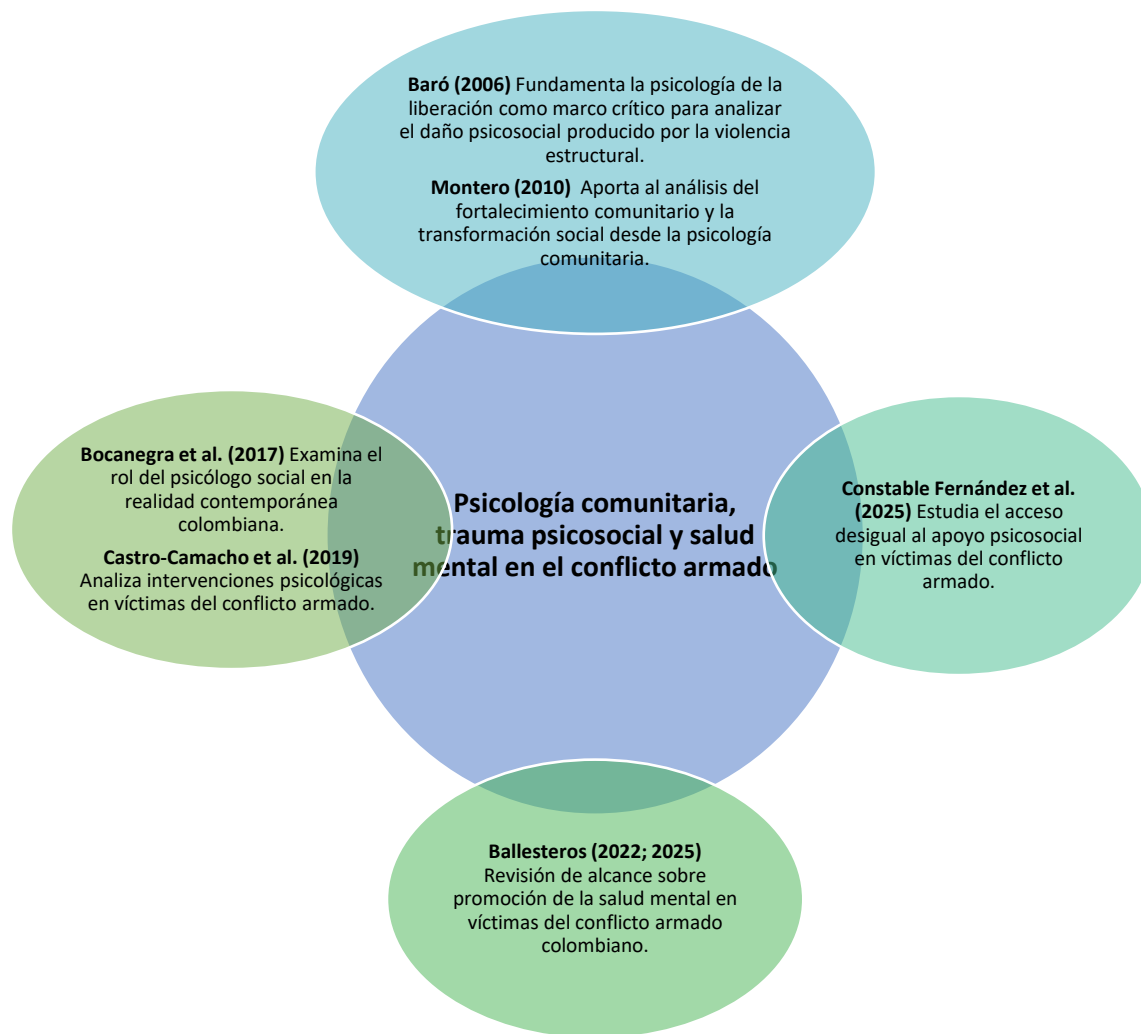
**Baró (2006)** Fundamenta la psicología de la liberación como marco crítico para analizar el daño psicosocial producido por la violencia estructural.

**Montero (2010)** Aporta al análisis del fortalecimiento comunitario y la transformación social desde la psicología comunitaria.

**Bocanegra et al. (2017)** Examina el rol del psicólogo social en la realidad contemporánea colombiana.

**Castro-Camacho et al. (2019)** Analiza intervenciones psicológicas en víctimas del conflicto armado.

**Psicología comunitaria, trauma psicosocial y salud mental en el conflicto armado**

**Constable Fernández et al. (2025)** Estudia el acceso desigual al apoyo psicosocial en víctimas del conflicto armado.

**Ballesteros (2022; 2025)** Revisión de alcance sobre promoción de la salud mental en víctimas del conflicto armado colombiano.